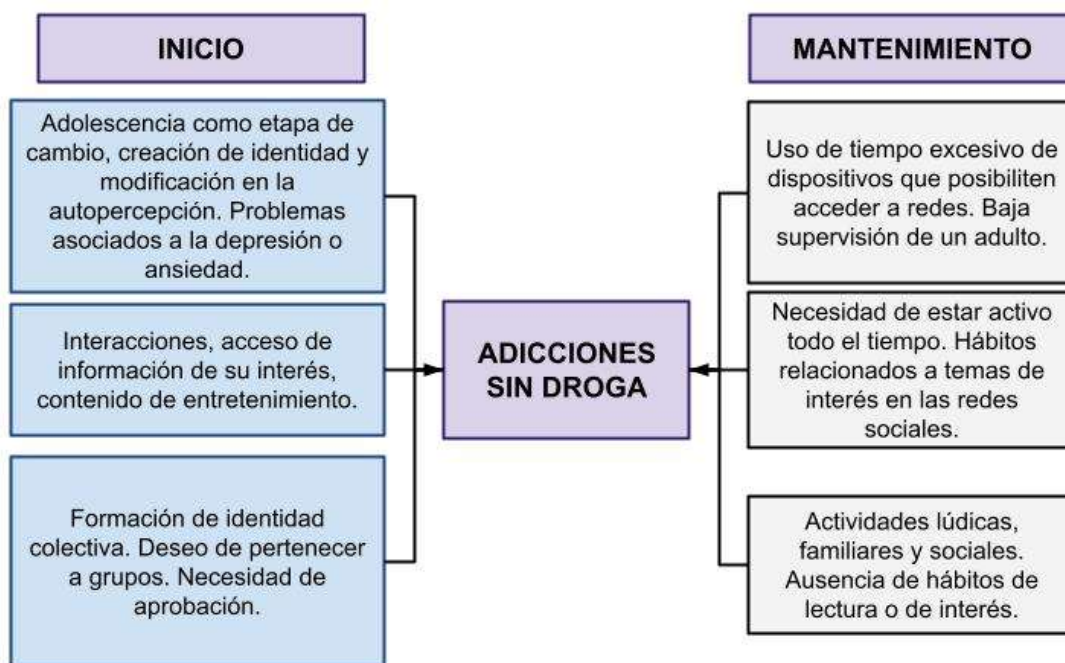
INICIO

Adolescencia como etapa de cambio, creación de identidady modificación en la autopercepción. Problemas asociados a la depresión o ansiedad.

Interacciones, acceso de información de su interés, contenido de entretenimiento.

Formación de identidad colectiva. Deseo de pertenecer a grupos. Necesidad de aprobación.

ADICCIONES SIN DROGA

MANTENIMIENTO

Uso de tiempo excesivo de dispositivos que posibiliten acceder a redes. Baja supervisión de un adulto.

Necesidad de estar activo todo el tiempo. Hábitos relacionados a temas de interés en las redes sociales.

Actividades lúdicas, familiares y sociales. Ausencia de hábitos de lectura o de interés.